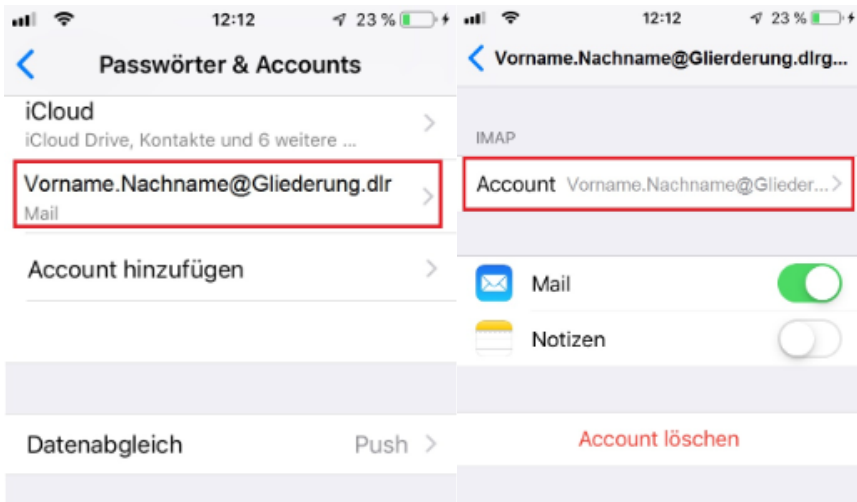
12:12 23 %

Passwörter & Accounts

iCloud
iCloud Drive, Kontakte und 6 weitere ...

Vorname.Nachname@Gliederung.dlr
Mail

Account hinzufügen

Datenabgleich Push

12:12 23 %

Vorname.Nachname@Glierderung.dlrg...

IMAP

Account Vorname.Nachname@Glieder...

Mail

Notizen

Account löschen